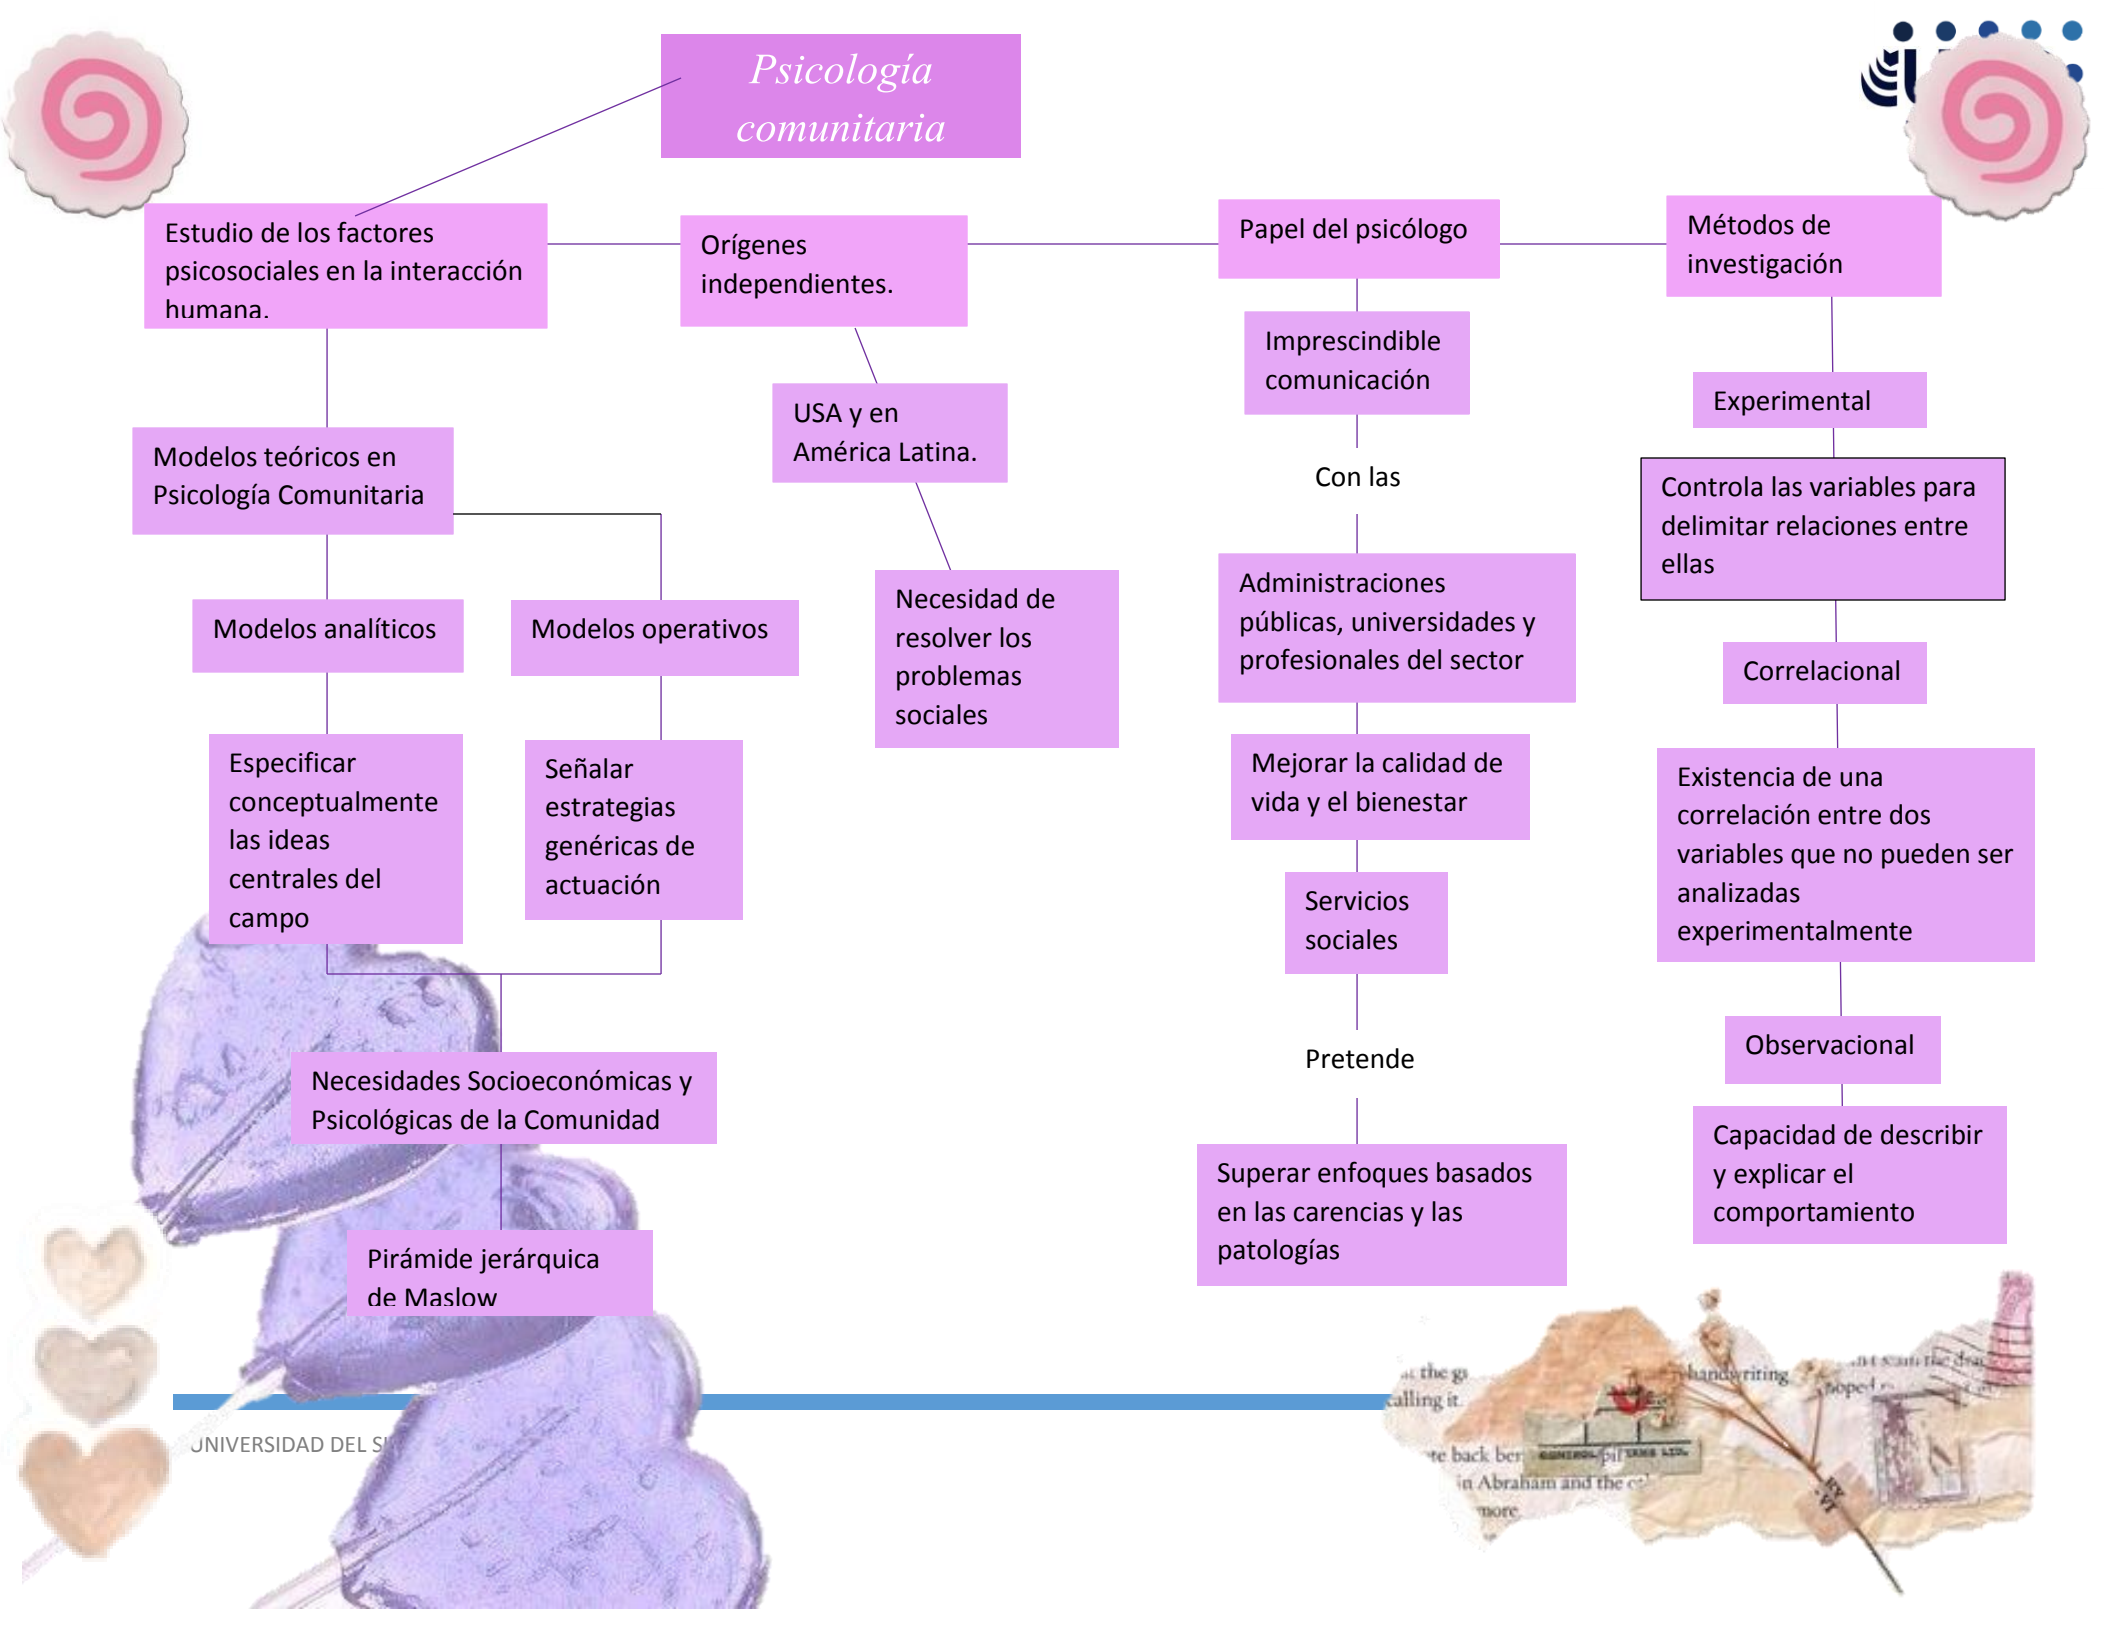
Psicología comunitaria

Estudio de los factores psicosociales en la interacción humana.

Modelos teóricos en Psicología Comunitaria

Modelos analíticos

Especificar conceptualmente las ideas centrales del campo

Modelos operativos

Señalar estrategias genéricas de actuación

Necesidades Socioeconómicas y Psicológicas de la Comunidad

Pirámide jerárquica de Maslow

Orígenes independientes.

USA y en América Latina.

Necesidad de resolver los problemas sociales

Papel del psicólogo

Imprescindible comunicación

Con las

Administraciones públicas, universidades y profesionales del sector

Mejorar la calidad de vida y el bienestar

Servicios sociales

Pretende

Superar enfoques basados en las carencias y las patologías

Métodos de investigación

Experimental

Controla las variables para delimitar relaciones entre ellas

Correlacional

Existencia de una correlación entre dos variables que no pueden ser analizadas experimentalmente

Observacional

Capacidad de describir y explicar el comportamiento

UNIVERSIDAD DEL S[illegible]

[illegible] the g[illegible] calling it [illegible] handwriting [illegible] hoped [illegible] te back ber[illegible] in Abraham and the c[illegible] more